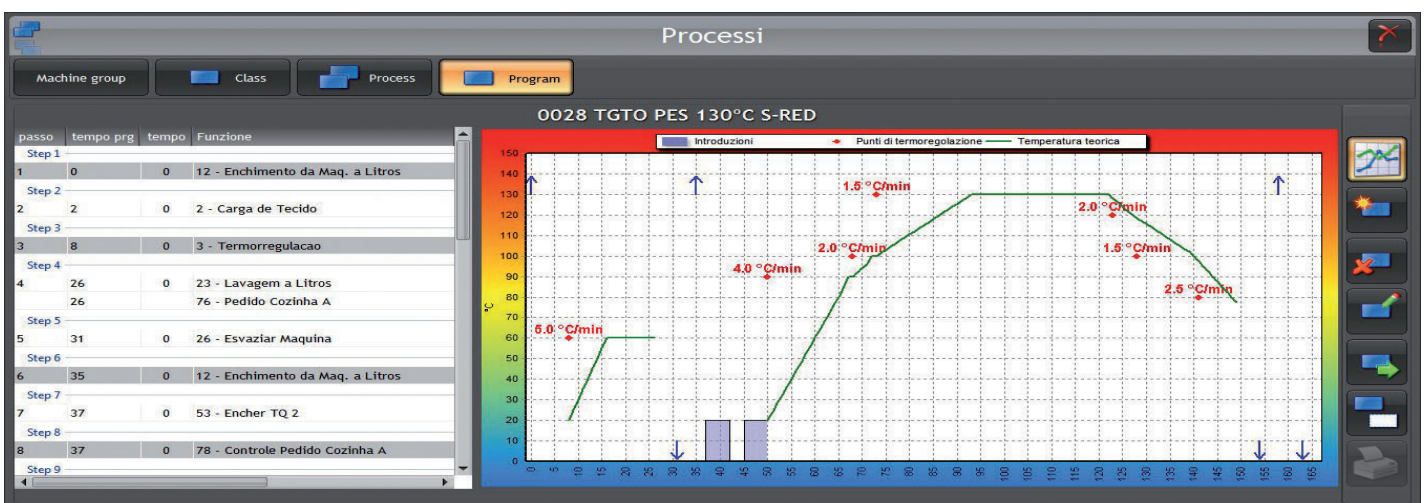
Processi

Machine group | Class | Process | Program

0028 TGTO PES 130°C S-RED

| passo | tempo prg | tempo | Funzione |
|---|---|---|---|
| Step 1 | | | |
| 1 | 0 | 0 | 12 - Enchimento da Maq. a Litros |
| Step 2 | | | |
| 2 | 2 | 0 | 2 - Carga de Tecido |
| Step 3 | | | |
| 3 | 8 | 0 | 3 - Termorregulacao |
| Step 4 | | | |
| 4 | 26 | 0 | 23 - Lavagem a Litros |
| | 26 | | 76 - Pedido Cozinha A |
| Step 5 | | | |
| 5 | 31 | 0 | 26 - Esvaziar Maquina |
| Step 6 | | | |
| 6 | 35 | 0 | 12 - Enchimento da Maq. a Litros |
| Step 7 | | | |
| 7 | 37 | 0 | 53 - Encher TQ 2 |
| Step 8 | | | |
| 8 | 37 | 0 | 78 - Controle Pedido Cozinha A |
| Step 9 | | | |

Introduzioni — Punti di termoregolazione — Temperatura teorica

°C

150 140 130 120 110 100 90 80 70 60 50 40 30 20 10 0

0 5 10 15 20 25 30 35 40 45 50 55 60 65 70 75 80 85 90 95 100 105 110 115 120 125 130 135 140 145 150 155 160 165

5.0 °C/min
4.0 °C/min
2.0 °C/min
1.5 °C/min
2.0 °C/min
1.5 °C/min
2.5 °C/min